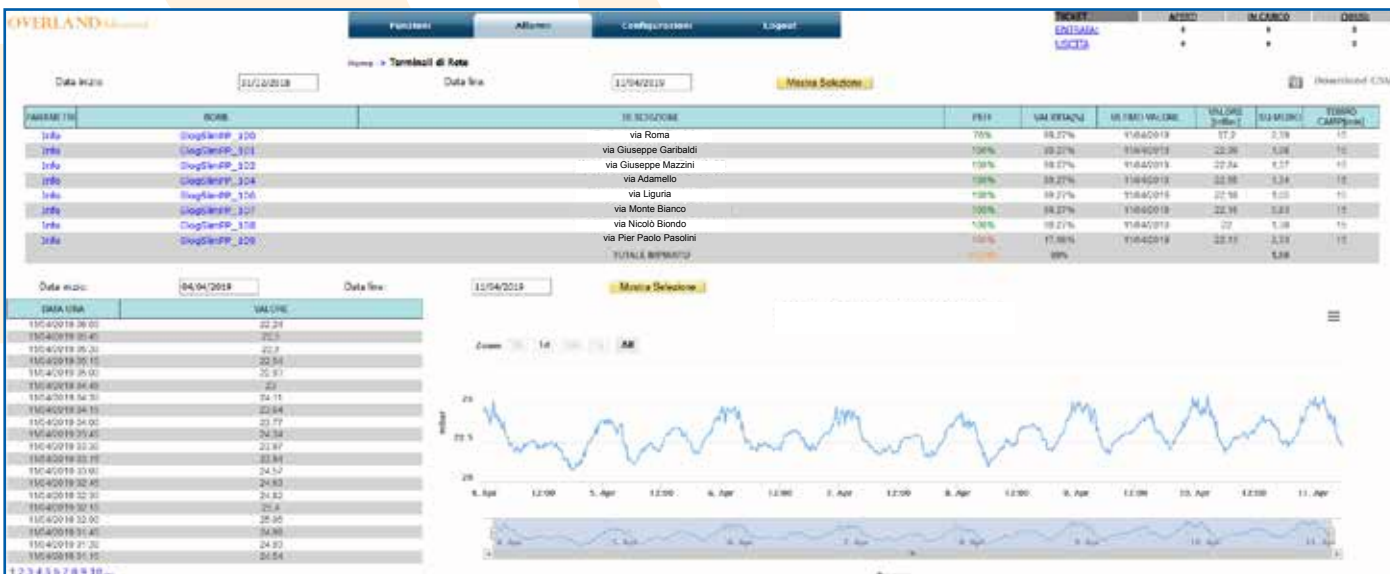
OVERLAND Advanced

Funzioni | Allarmi | Configurazioni | Logout

| TICKET | APERTI | IN CARICO | CHIUSI |
|---|---|---|---|
| ENTRATA | 4 | 4 | 8 |
| USCITA | 4 | 4 | 8 |

Home > Terminali di Rete

Data inizio 31/12/2018 Data fine 11/04/2019 Mostra Selezione

Download CSV

| PARAMETRI | NOME | DESCRIZIONE | PERC | VALIDITA(%) | ULTIMO VALORE | VALORE [mBar] | SU MEDIO | TEMPO CAMP[min] |
|---|---|---|---|---|---|---|---|---|
| Info | GlogSimPP_100 | via Roma | 76% | 99,27% | 11/04/2019 | 17,2 | 2,19 | 15 |
| Info | GlogSimPP_101 | via Giuseppe Garibaldi | 100% | 99,27% | 11/04/2019 | 22,36 | 1,08 | 15 |
| Info | GlogSimPP_102 | via Giuseppe Mazzini | 100% | 99,27% | 11/04/2019 | 22,34 | 1,17 | 15 |
| Info | GlogSimPP_104 | via Adamello | 100% | 99,27% | 11/04/2019 | 22,18 | 1,14 | 15 |
| Info | GlogSimPP_106 | via Liguria | 100% | 99,27% | 11/04/2019 | 22,18 | 1,03 | 15 |
| Info | GlogSimPP_107 | via Monte Bianco | 100% | 99,27% | 11/04/2019 | 22,16 | 1,03 | 15 |
| Info | GlogSimPP_108 | via Nicolò Biondo | 100% | 99,27% | 11/04/2019 | 22 | 1,18 | 15 |
| Info | GlogSimPP_109 | via Pier Paolo Pasolini | 100% | 17,86% | 11/04/2019 | 22,11 | 2,13 | 15 |
| | | TOTALE IMPIANTO | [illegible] | 89% | | | 1,38 | |

Data inizio 04/04/2019 Data fine 11/04/2019 Mostra Selezione

| DATA ORA | VALORE |
|---|---|
| 11/04/2019 06:00 | 22,24 |
| 11/04/2019 05:45 | 22,1 |
| 11/04/2019 05:30 | 22,2 |
| 11/04/2019 05:15 | 22,54 |
| 11/04/2019 05:00 | 22,57 |
| 11/04/2019 04:45 | 23 |
| 11/04/2019 04:30 | 24,11 |
| 11/04/2019 04:15 | 23,64 |
| 11/04/2019 04:00 | 23,77 |
| 11/04/2019 03:45 | 24,34 |
| 11/04/2019 03:30 | 23,87 |
| 11/04/2019 03:15 | 23,84 |
| 11/04/2019 03:00 | 24,57 |
| 11/04/2019 02:45 | 24,93 |
| 11/04/2019 02:30 | 24,82 |
| 11/04/2019 02:15 | 25,4 |
| 11/04/2019 02:00 | 25,95 |
| 11/04/2019 01:45 | 24,90 |
| 11/04/2019 01:30 | 24,82 |
| 11/04/2019 01:15 | 24,54 |

1 2 3 4 5 6 7 8 9 10 ...

Zoom 1d All

25
22.5
20
mBar

4. Apr 12:00 5. Apr 12:00 6. Apr 12:00 7. Apr 12:00 8. Apr 12:00 9. Apr 12:00 10. Apr 12:00 11. Apr

4. Apr 5. Apr 6. Apr 7. Apr 8. Apr 9. Apr 10. Apr 11. Apr